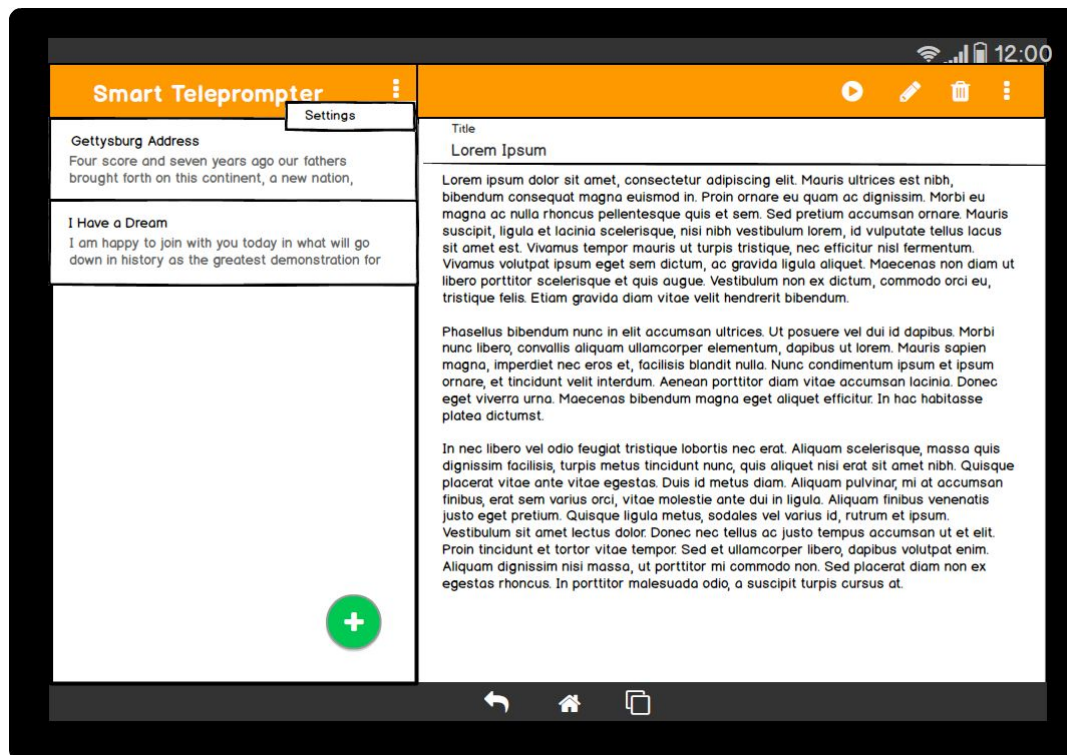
12:00

Smart Teleprompter

Settings

Gettysburg Address
Four score and seven years ago our fathers brought forth on this continent, a new nation,

I Have a Dream
I am happy to join with you today in what will go down in history as the greatest demonstration for

Title
Lorem Ipsum

Lorem ipsum dolor sit amet, consectetur adipiscing elit. Mauris ultrices est nibh, bibendum consequat magna euismod in. Proin ornare eu quam ac dignissim. Morbi eu magna ac nulla rhoncus pellentesque quis et sem. Sed pretium accumsan ornare. Mauris suscipit, ligula et lacinia scelerisque, nisi nibh vestibulum lorem, id vulputate tellus lacus sit amet est. Vivamus tempor mauris ut turpis tristique, nec efficitur nisl fermentum. Vivamus volutpat ipsum eget sem dictum, ac gravida ligula aliquet. Maecenas non diam ut libero porttitor scelerisque et quis augue. Vestibulum non ex dictum, commodo orci eu, tristique felis. Etiam gravida diam vitae velit hendrerit bibendum.

Phasellus bibendum nunc in elit accumsan ultrices. Ut posuere vel dui id dapibus. Morbi nunc libero, convallis aliquam ullamcorper elementum, dapibus ut lorem. Mauris sapien magna, imperdiet nec eros et, facilisis blandit nulla. Nunc condimentum ipsum et ipsum ornare, et tincidunt velit interdum. Aenean porttitor diam vitae accumsan lacinia. Donec eget viverra urna. Maecenas bibendum magna eget aliquet efficitur. In hac habitasse platea dictumst.

In nec libero vel odio feugiat tristique lobortis nec erat. Aliquam scelerisque, massa quis dignissim facilisis, turpis metus tincidunt nunc, quis aliquet nisi erat sit amet nibh. Quisque placerat vitae ante vitae egestas. Duis id metus diam. Aliquam pulvinar, mi at accumsan finibus, erat sem varius orci, vitae molestie ante dui in ligula. Aliquam finibus venenatis justo eget pretium. Quisque ligula metus, sodales vel varius id, rutrum et ipsum. Vestibulum sit amet lectus dolor. Donec nec tellus ac justo tempus accumsan ut et elit. Proin tincidunt et tortor vitae tempor. Sed et ullamcorper libero, dapibus volutpat enim. Aliquam dignissim nisi massa, ut porttitor mi commodo non. Sed placerat diam non ex egestas rhoncus. In porttitor malesuada odio, a suscipit turpis cursus at.